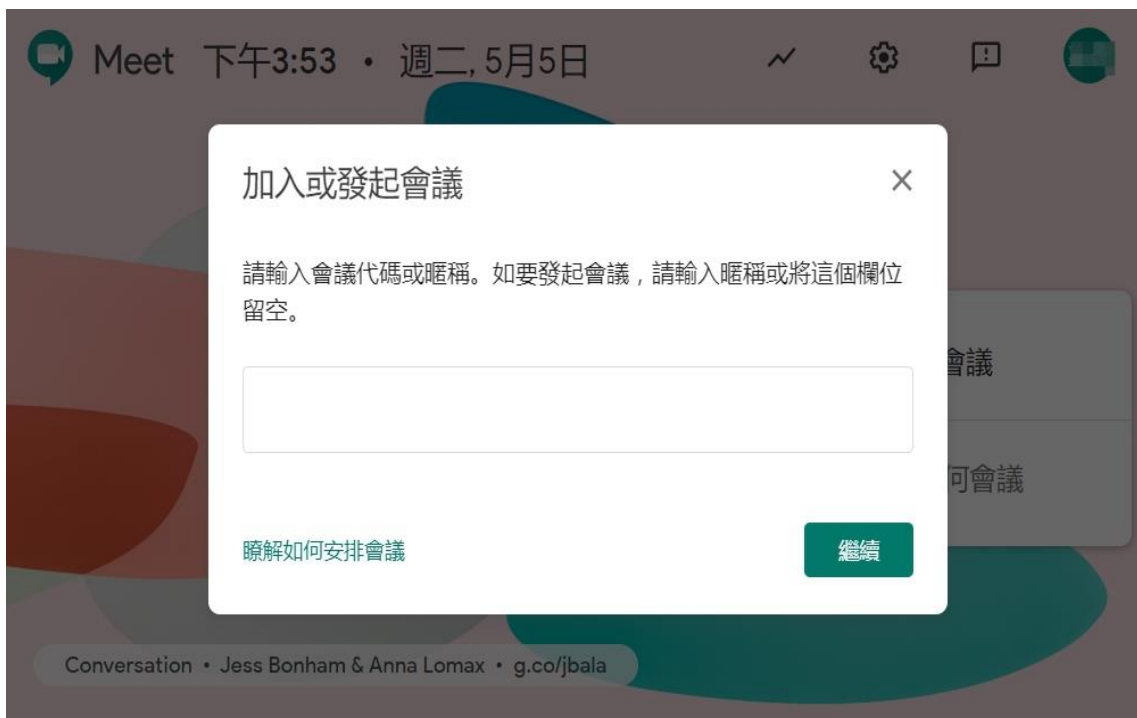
Meet 下午3:53 • 週二, 5月5日

加入或發起會議

×

請輸入會議代碼或暱稱。如要發起會議，請輸入暱稱或將這個欄位留空。

會議

何會議

瞭解如何安排會議

繼續

Conversation • Jess Bonham & Anna Lomax • g.co/jbala